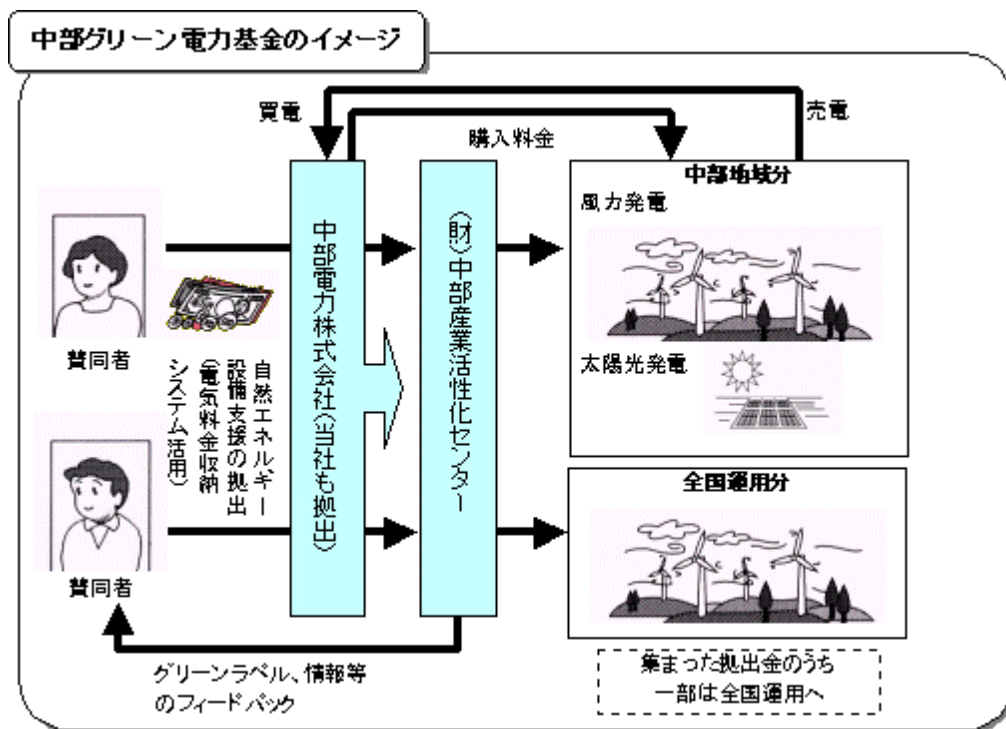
中部グリーン電力基金のイメージ

買電

売電

購入料金

賛同者

賛同者

自然エネルギー設備支援の拠出（電気料金収納システム活用）

中部電力株式会社（当社も拠出）

(財)中部産業活性化センター

中部地域分

風力発電

太陽光発電

全国運用分

グリーンラベル、情報等のフィードバック

集まった拠出金のうち一部は全国運用へ